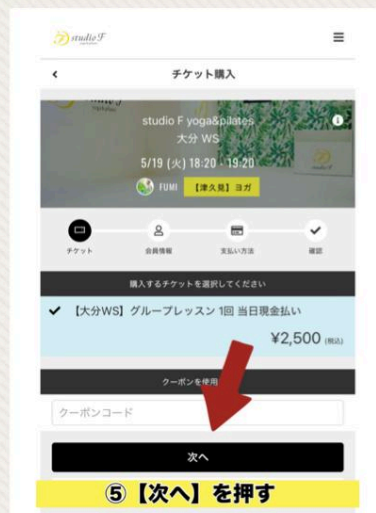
studio F

≡

<

チケット購入

studio F yoga&pilates
大分 WS

5/19 (火) 18:20 - 19:20

FUMI 【津久見】ヨガ

チケット

会員情報

支払い方法

確認

購入するチケットを選択してください

✔ 【大分WS】グループレッスン 1回 当日現金払い

¥2,500 (税込)

クーポンを使用

クーポンコード

次へ

⑤【次へ】を押す